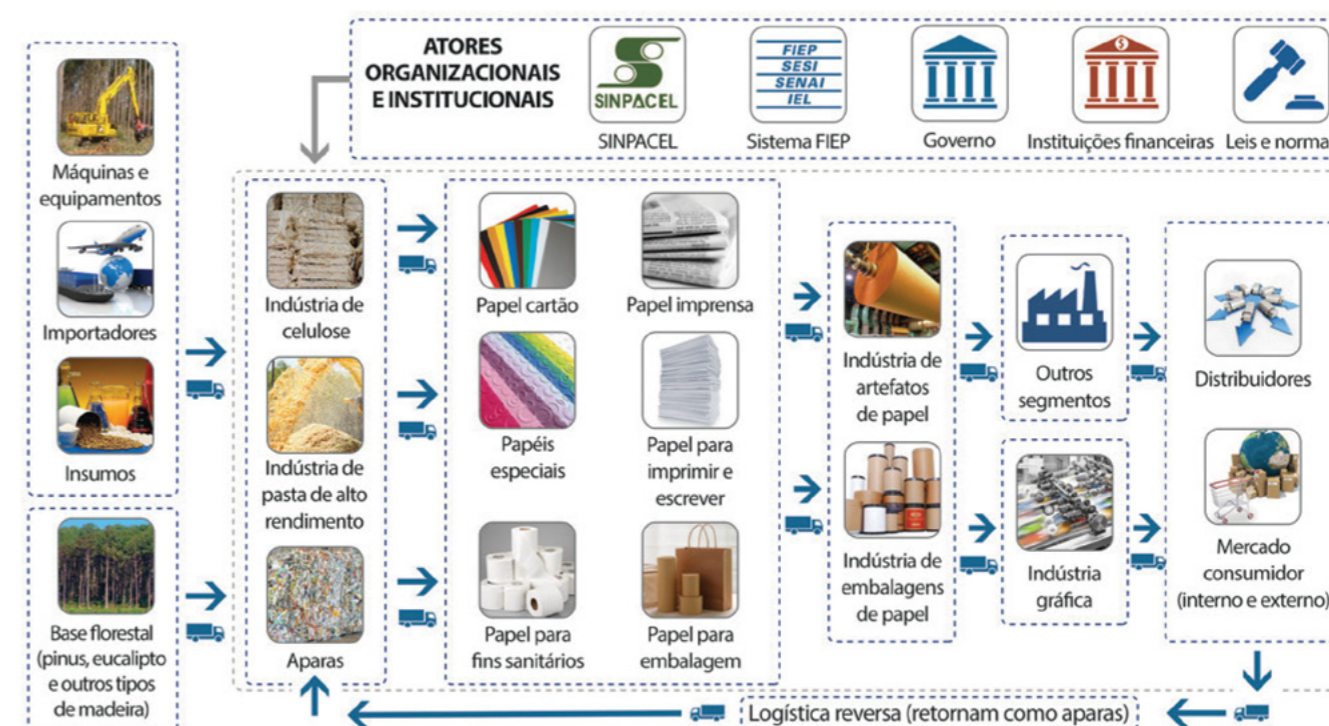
ATORES ORGANIZACIONAIS E INSTITUCIONAIS

SINPACEL

SINPACEL

FIEP
SESI
SENAI
IEL

Sistema FIEP

Governo

Instituições financeiras

Leis e norma

Máquinas e equipamentos

Importadores

Insumos

Base florestal (pinus, eucalipto e outros tipos de madeira)

Indústria de celulose

Indústria de pasta de alto rendimento

Aparas

Papel cartão

Papel imprensa

Papéis especiais

Papel para imprimir e escrever

Papel para fins sanitários

Papel para embalagem

Indústria de artefatos de papel

Indústria de embalagens de papel

Outros segmentos

Indústria gráfica

Distribuidores

Mercado consumidor (interno e externo)

Logística reversa (retornam como aparas)